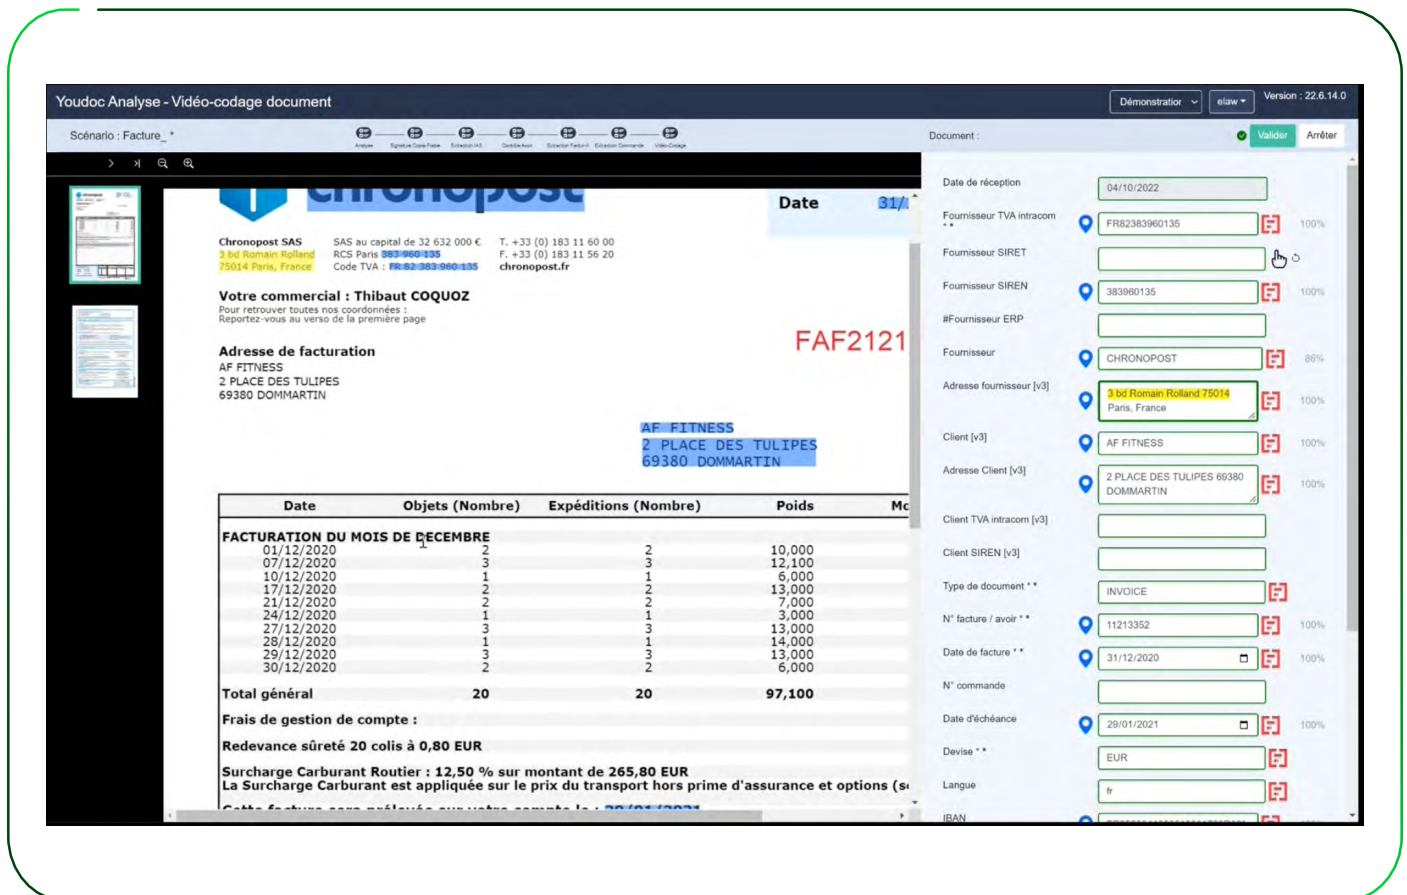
Youdoc Analyse - Vidéo-codage document

Démonstration elaw Version : 22.6.14.0

Scénario : Facture_ *

Analyse Signature Code Fiable Extraction IAS Contrôle Avoir Extraction Facture Extraction Commande Vidéo-Codage

Document : Valider Arrêter

chronopost

Date 31/

Chronopost SAS
3 bd Romain Rolland
75014 Paris, France

SAS au capital de 32 632 000 €
RCS Paris 383 960 135
Code TVA : FR 82 383 960 135

T. +33 (0) 183 11 60 00
F. +33 (0) 183 11 56 20
chronopost.fr

Votre commercial : Thibaut COQUOZ
Pour retrouver toutes nos coordonnées :
Reportez-vous au verso de la première page

FAF2121

Adresse de facturation
AF FITNESS
2 PLACE DES TULIPES
69380 DOMMARTIN

AF FITNESS
2 PLACE DES TULIPES
69380 DOMMARTIN

| Date | Objets (Nombre) | Expéditions (Nombre) | Poids | Mo |
|---|---|---|---|---|
| FACTURATION DU MOIS DE DECEMBRE | | | | |
| 01/12/2020 | 2 | 2 | 10,000 | |
| 07/12/2020 | 3 | 3 | 12,100 | |
| 10/12/2020 | 1 | 1 | 6,000 | |
| 17/12/2020 | 2 | 2 | 13,000 | |
| 21/12/2020 | 2 | 2 | 7,000 | |
| 24/12/2020 | 1 | 1 | 3,000 | |
| 27/12/2020 | 3 | 3 | 13,000 | |
| 28/12/2020 | 1 | 1 | 14,000 | |
| 29/12/2020 | 3 | 3 | 13,000 | |
| 30/12/2020 | 2 | 2 | 6,000 | |
| Total général | 20 | 20 | 97,100 | |

Frais de gestion de compte :

Redevance sûreté 20 colis à 0,80 EUR

Surcharge Carburant Routier : 12,50 % sur montant de 265,80 EUR
La Surcharge Carburant est appliquée sur le prix du transport hors prime d'assurance et options (s

Date de réception 04/10/2022
Fournisseur TVA intracom * * FR82383960135 100%
Fournisseur SIRET
Fournisseur SIREN 383960135 100%
#Fournisseur ERP
Fournisseur CHRONOPOST 86%
Adresse fournisseur [v3] 3 bd Romain Rolland 75014 Paris, France 100%
Client [v3] AF FITNESS 100%
Adresse Client [v3] 2 PLACE DES TULIPES 69380 DOMMARTIN 100%
Client TVA intracom [v3]
Client SIREN [v3]
Type de document * * INVOICE
N° facture / avoir * * 11213352 100%
Date de facture * * 31/12/2020 100%
N° commande
Date d'échéance 29/01/2021 100%
Devise * * EUR
Langue fr
IBAN